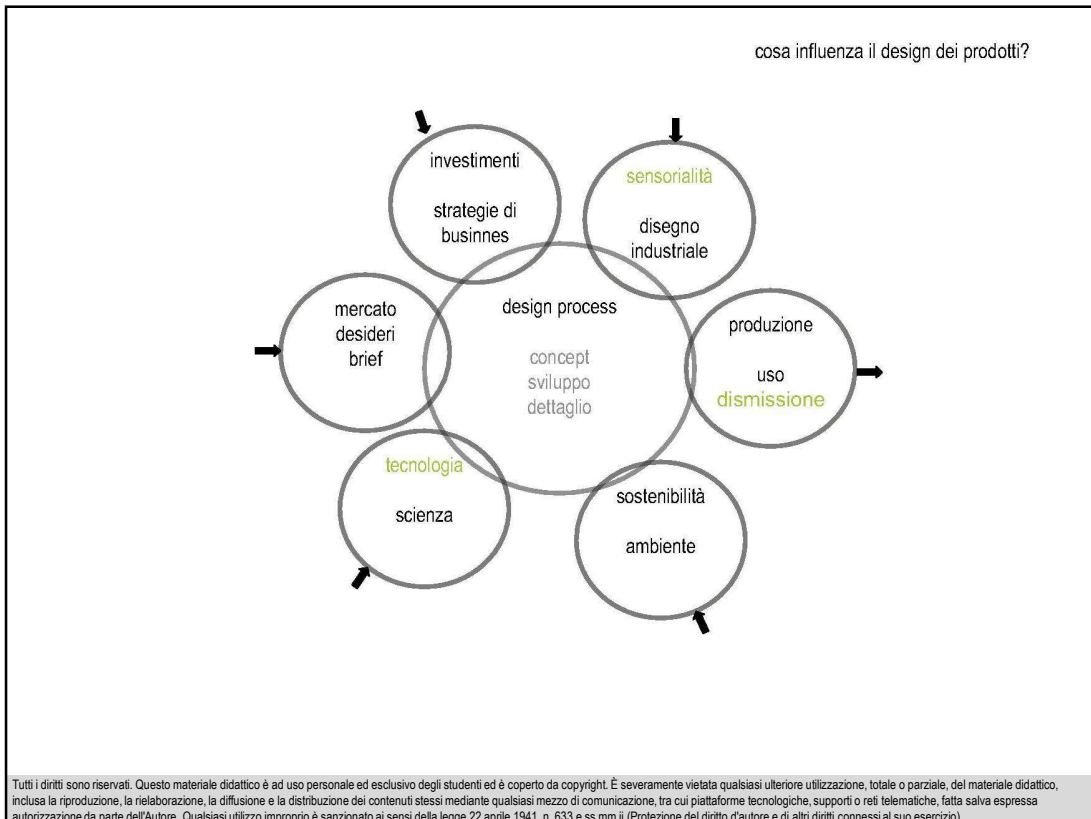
cosa influenza il design dei prodotti?

investimenti

strategie di businnes

sensorialità

disegno industriale

mercato desideri brief

design process

concept sviluppo dettaglio

produzione

uso dismissione

tecnologia

scienza

sostenibilità

ambiente

Tutti i diritti sono riservati. Questo materiale didattico è ad uso personale ed esclusivo degli studenti ed è coperto da copyright. È severamente vietata qualsiasi ulteriore utilizzazione, totale o parziale, del materiale didattico, inclusa la riproduzione, la rielaborazione, la diffusione e la distribuzione dei contenuti stessi mediante qualsiasi mezzo di comunicazione, tra cui piattaforme tecnologiche, supporti o reti telematiche, fatta salva espressa autorizzazione da parte dell'Autore. Qualsiasi utilizzo improprio è sanzionato ai sensi della legge 22 aprile 1941, n. 633 e ss mm ii (Protezione del diritto d'autore e di altri diritti connessi al suo esercizio).